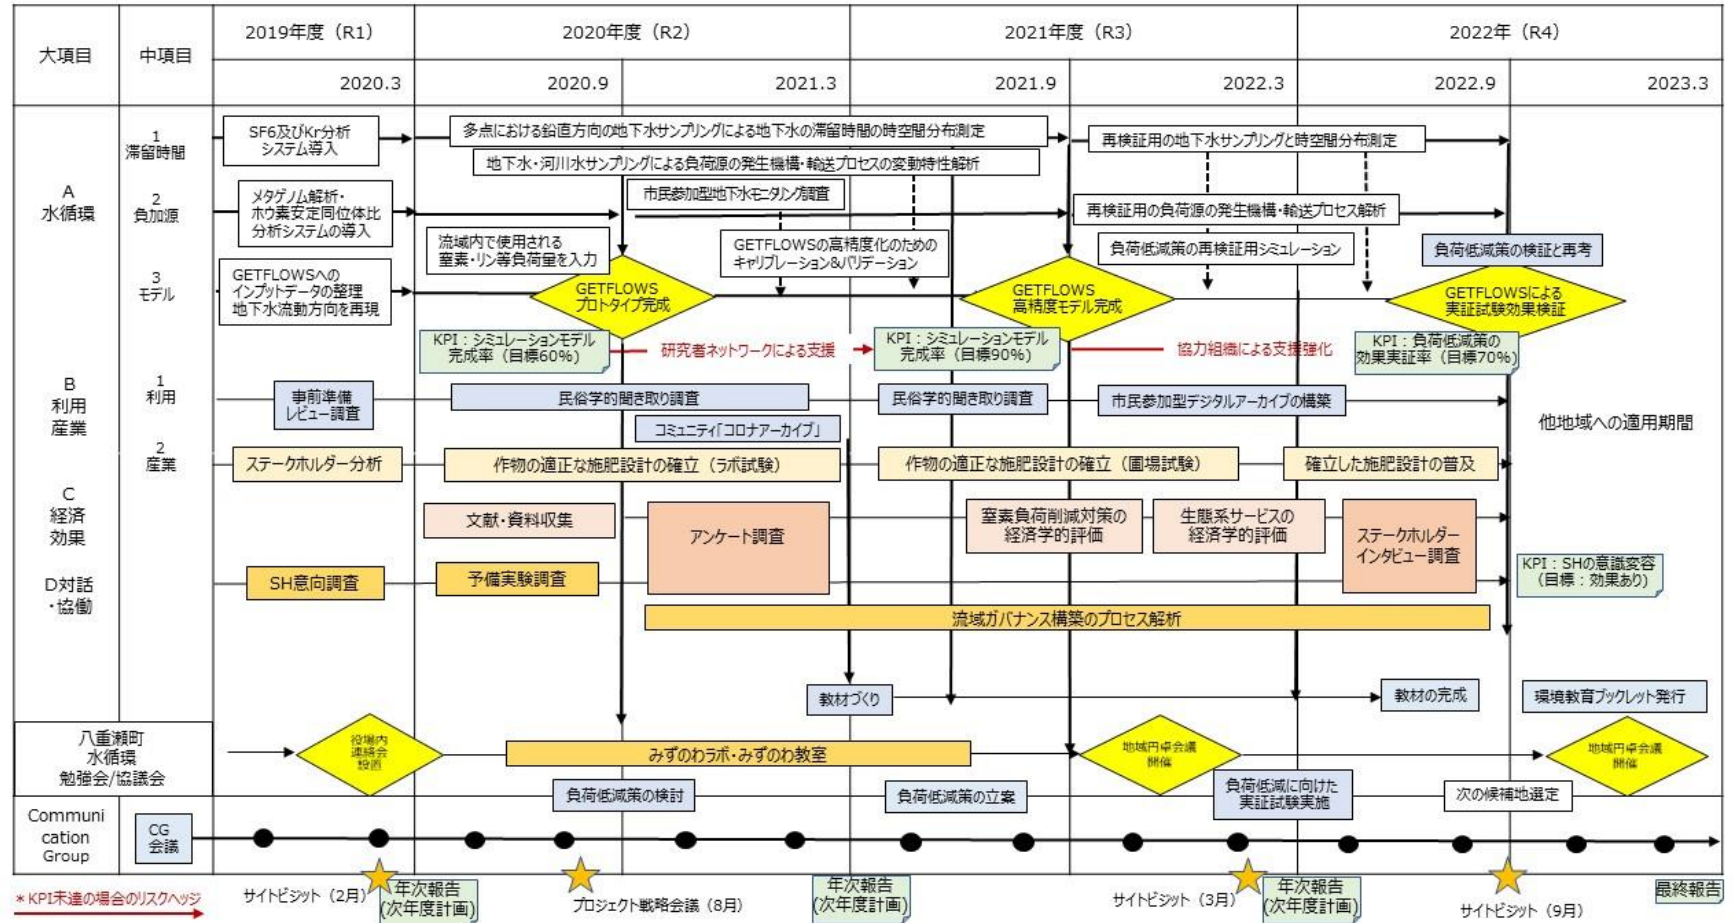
| 大項目 | 中項目 | 2019年度（R1） | 2020年度（R2） | | 2021年度（R3） | | 2022年（R4） | |
|---|---|---|---|---|---|---|---|---|
| | | 2020.3 | 2020.9 | 2021.3 | 2021.9 | 2022.3 | 2022.9 | 2023.3 |

A 水循環

1 滞留時間

SF6及びKr分析システム導入

多点における鉛直方向の地下水サンプリングによる地下水の滞留時間の時空間分布測定

再検証用の地下水サンプリングと時空間分布測定

地下水・河川水サンプリングによる負荷源の発生機構・輸送プロセスの変動特性解析

2 負加源

メタゲノム解析・ホウ素安定同位体比分析システムの導入

市民参加型地下水モニタリング調査

再検証用の負荷源の発生機構・輸送プロセス解析

流域内で使用される窒素・リン等負荷量を入力

GETFLOWSの高精度化のためのキャリブレーション&バリデーション

負荷低減策の再検証用シミュレーション

負荷低減策の検証と再考

3 モデル

GETFLOWSへのインプットデータの整理 地下水流動方向を再現

GETFLOWS プロトタイプ完成

GETFLOWS 高精度モデル完成

GETFLOWSによる実証試験効果検証

KPI：シミュレーションモデル完成率（目標60%）

研究者ネットワークによる支援

KPI：シミュレーションモデル完成率（目標90%）

協力組織による支援強化

KPI：負荷低減策の効果実証率（目標70%）

B 利用 産業

1 利用

事前準備レビュー調査

民俗学的聞き取り調査

民俗学的聞き取り調査

市民参加型デジタルアーカイブの構築

コミュニティ「コロナアーカイブ」

他地域への適用期間

2 産業

ステークホルダー分析

作物の適正な施肥設計の確立（ラボ試験）

作物の適正な施肥設計の確立（圃場試験）

確立した施肥設計の普及

C 経済 効果

文献・資料収集

アンケート調査

窒素負荷削減対策の経済学的評価

生態系サービスの経済学的評価

ステークホルダーインタビュー調査

D対話・協働

SH意向調査

予備実験調査

KPI：SHの意識変容（目標：効果あり）

流域ガバナンス構築のプロセス解析

教材づくり

教材の完成

環境教育ブックレット発行

八重瀬町 水循環 勉強会/協議会

役場内連絡会設置

みずのわラボ・みずのわ教室

地域円卓会議開催

地域円卓会議開催

負荷低減策の検討

負荷低減策の立案

負荷低減に向けた実証試験実施

次の候補地選定

Communication Group

CG 会議

＊KPI未達の場合のリスクヘッジ

サイトビジット（2月）

年次報告（次年度計画）

プロジェクト戦略会議（8月）

年次報告（次年度計画）

サイトビジット（3月）

年次報告（次年度計画）

サイトビジット（9月）

最終報告